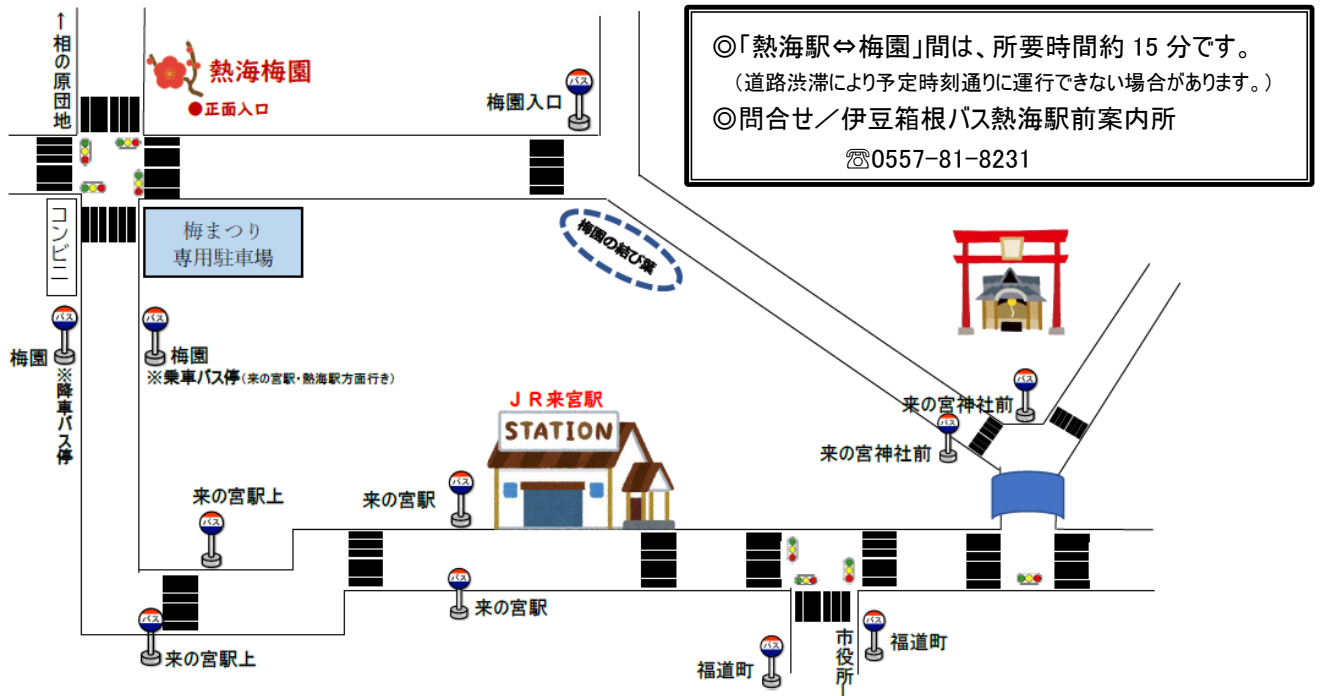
↑
相の原団地

熱海梅園
●正面入口

梅園入口

バス

◎「熱海駅⇔梅園」間は、所要時間約 15 分です。
（道路渋滞により予定時刻通りに運行できない場合があります。）
◎問合せ／伊豆箱根バス熱海駅前案内所
☏0557-81-8231

コンビニ

梅まつり
専用駐車場

梅園の結び葉

バス
梅園
※降車バス停

バス
梅園
※乗車バス停（来の宮駅・熱海駅方面行き）

ＪＲ来宮駅
STATION

バス
来の宮神社前

バス
来の宮神社前

バス
来の宮駅

来の宮駅上
バス

バス
来の宮駅

バス
来の宮駅上

バス
福道町

市役所

バス
福道町